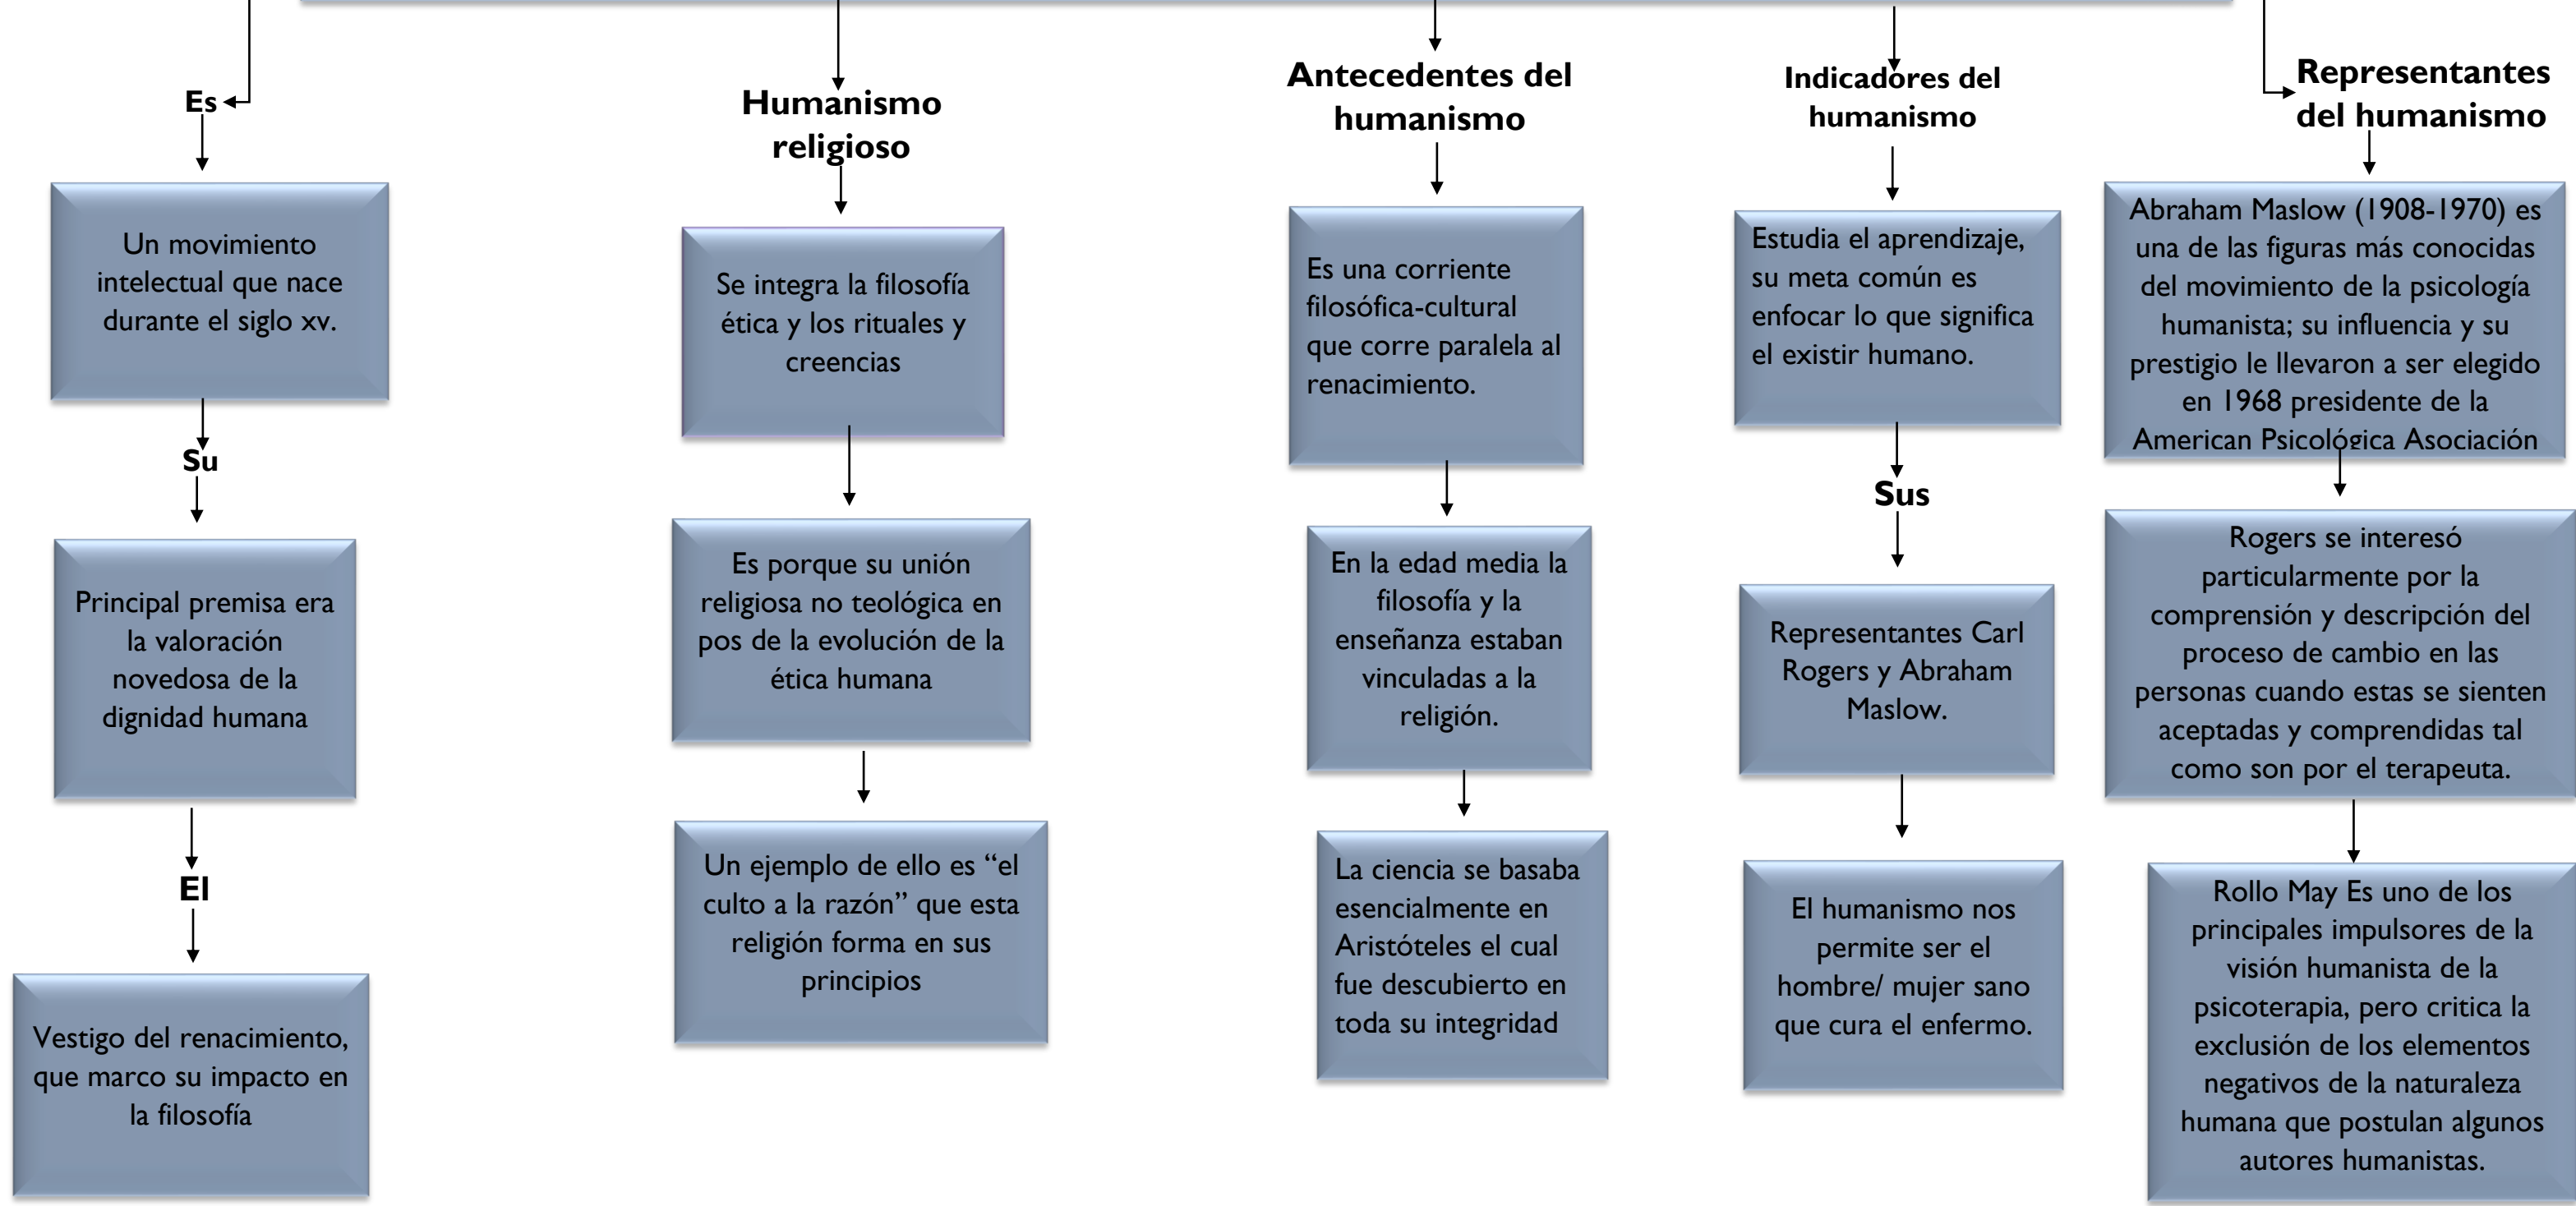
Es

Un movimiento intelectual que nace durante el siglo xv.

Su

Principal premisa era la valoración novedosa de la dignidad humana

El

Vestigo del renacimiento, que marco su impacto en la filosofía

Humanismo religioso

Se integra la filosofía ética y los rituales y creencias

Es porque su unión religiosa no teológica en pos de la evolución de la ética humana

Un ejemplo de ello es “el culto a la razón” que esta religión forma en sus principios

Antecedentes del humanismo

Es una corriente filosófica-cultural que corre paralela al renacimiento.

En la edad media la filosofía y la enseñanza estaban vinculadas a la religión.

La ciencia se basaba esencialmente en Aristóteles el cual fue descubierto en toda su integridad

Indicadores del humanismo

Estudia el aprendizaje, su meta común es enfocar lo que significa el existir humano.

Sus

Representantes Carl Rogers y Abraham Maslow.

El humanismo nos permite ser el hombre/ mujer sano que cura el enfermo.

Representantes del humanismo

Abraham Maslow (1908-1970) es una de las figuras más conocidas del movimiento de la psicología humanista; su influencia y su prestigio le llevaron a ser elegido en 1968 presidente de la American Psicológica Asociación

Rogers se interesó particularmente por la comprensión y descripción del proceso de cambio en las personas cuando estas se sienten aceptadas y comprendidas tal como son por el terapeuta.

Rollo May Es uno de los principales impulsores de la visión humanista de la psicoterapia, pero critica la exclusión de los elementos negativos de la naturaleza humana que postulan algunos autores humanistas.